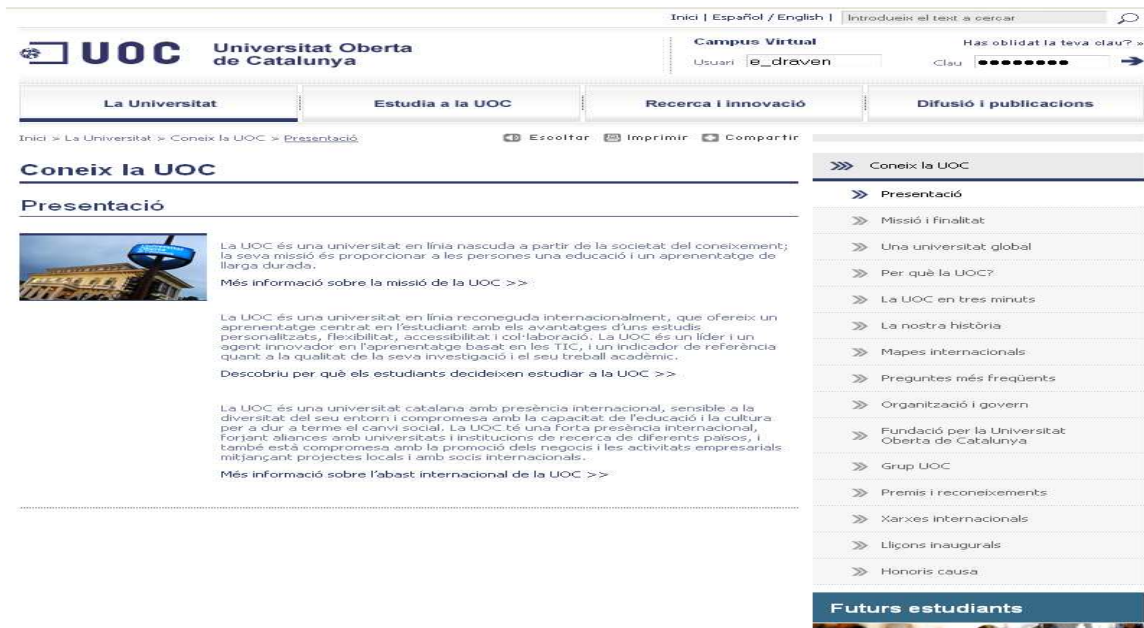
Inici | Español / English | Introdueix el text a cercar

UOC Universitat Oberta de Catalunya

Campus Virtual
Usuari e_draven
Has oblidat la teva clau? »
Clau ••••••••

La Universitat | Estudia a la UOC | Recerca i innovació | Difusió i publicacions

Inici > La Universitat > Coneix la UOC > Presentació

Escoltar Imprimir Compartir

Coneix la UOC

Presentació

La UOC és una universitat en línia nascuda a partir de la societat del coneixement; la seva missió és proporcionar a les persones una educació i un aprenentatge de llarga durada.

Més informació sobre la missió de la UOC >>

La UOC és una universitat en línia reconeguda internacionalment, que ofereix un aprenentatge centrat en l'estudiant amb els avantatges d'uns estudis personalitzats, flexibilitat, accessibilitat i col·laboració. La UOC és un líder i un agent innovador en l'aprenentatge basat en les TIC, i un indicador de referència quant a la qualitat de la seva investigació i el seu treball acadèmic.

Descobriu per què els estudiants decideixen estudiar a la UOC >>

La UOC és una universitat catalana amb presència internacional, sensible a la diversitat del seu entorn i compromesa amb la capacitat de l'educació i la cultura per a dur a terme el canvi social. La UOC té una forta presència internacional, forjant aliances amb universitats i institucions de recerca de diferents països, i també està compromesa amb la promoció dels negocis i les activitats empresarials mitjançant projectes locals i amb socis internacionals.

Més informació sobre l'abast internacional de la UOC >>

Coneix la UOC
Presentació
Missió i finalitat
Una universitat global
Per què la UOC?
La UOC en tres minuts
La nostra història
Mapes internacionals
Preguntes més freqüents
Organització i govern
Fundació per la Universitat Oberta de Catalunya
Grup UOC
Premis i reconeixements
Xarxes internacionals
Lliçons inaugurals
Honoris causa

Futurs estudiants